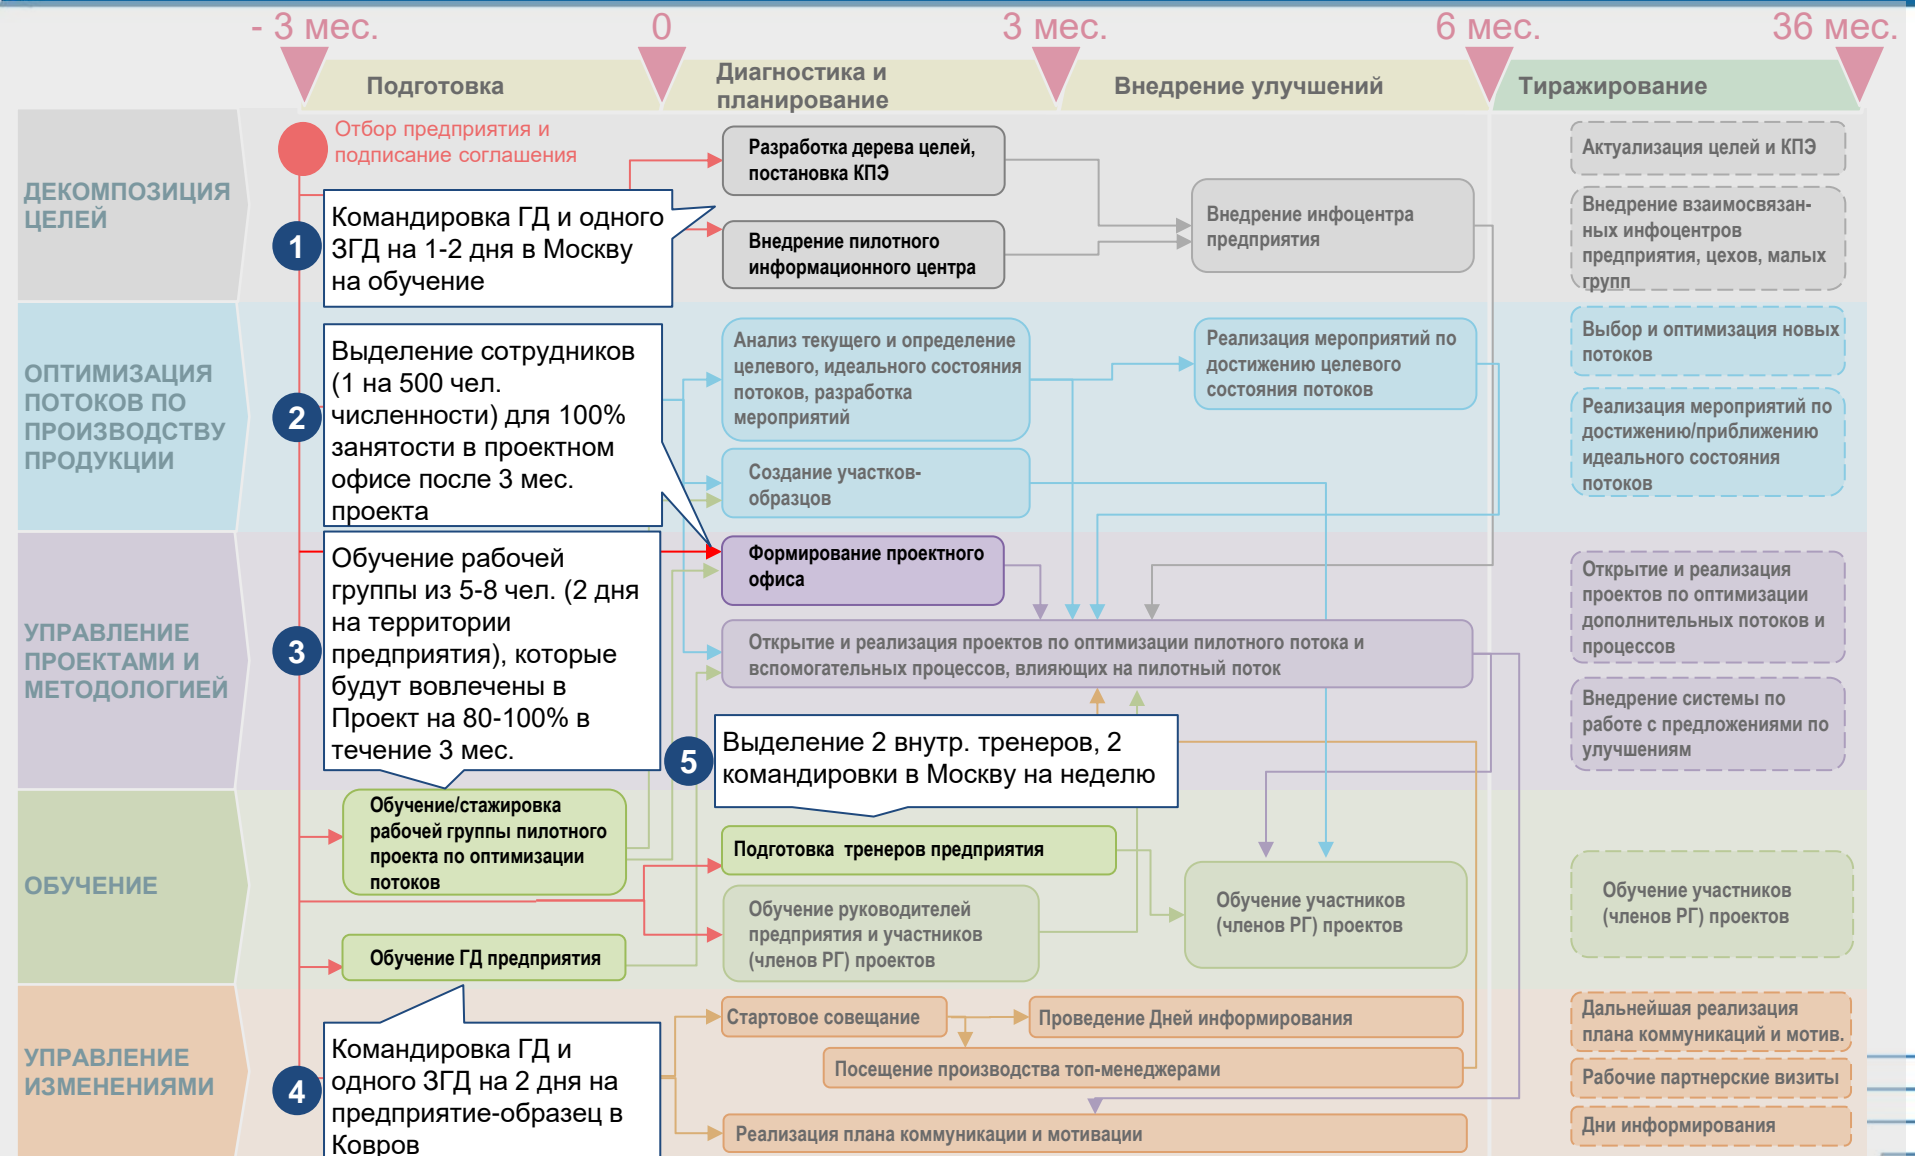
- 3 мес.
0
3 мес.
6 мес.
36 мес.

Подготовка
Диагностика и планирование
Внедрение улучшений
Тиражирование

ДЕКОМПОЗИЦИЯ ЦЕЛЕЙ
ОПТИМИЗАЦИЯ ПОТОКОВ ПО ПРОИЗВОДСТВУ ПРОДУКЦИИ
УПРАВЛЕНИЕ ПРОЕКТАМИ И МЕТОДОЛОГИЕЙ
ОБУЧЕНИЕ
УПРАВЛЕНИЕ ИЗМЕНЕНИЯМИ

Отбор предприятия и подписание соглашения

1
Командировка ГД и одного ЗГД на 1-2 дня в Москву на обучение

2
Выделение сотрудников (1 на 500 чел. численности) для 100% занятости в проектном офисе после 3 мес. проекта

3
Обучение рабочей группы из 5-8 чел. (2 дня на территории предприятия), которые будут вовлечены в Проект на 80-100% в течение 3 мес.

4
Командировка ГД и одного ЗГД на 2 дня на предприятие-образец в Ковров

5
Выделение 2 внутр. тренеров, 2 командировки в Москву на неделю

Разработка дерева целей, постановка КПЭ
Внедрение пилотного информационного центра
Внедрение инфоцентра предприятия
Актуализация целей и КПЭ
Внедрение взаимосвязанных инфоцентров предприятия, цехов, малых групп

Анализ текущего и определение целевого, идеального состояния потоков, разработка мероприятий
Реализация мероприятий по достижению целевого состояния потоков
Создание участков-образцов
Выбор и оптимизация новых потоков
Реализация мероприятий по достижению/приближению идеального состояния потоков

Формирование проектного офиса
Открытие и реализация проектов по оптимизации пилотного потока и вспомогательных процессов, влияющих на пилотный поток
Открытие и реализация проектов по оптимизации дополнительных потоков и процессов
Внедрение системы по работе с предложениями по улучшениям

Обучение/стажировка рабочей группы пилотного проекта по оптимизации потоков
Подготовка тренеров предприятия
Обучение руководителей предприятия и участников (членов РГ) проектов
Обучение участников (членов РГ) проектов
Обучение ГД предприятия
Обучение участников (членов РГ) проектов

Стартовое совещание
Проведение Дней информирования
Посещение производства топ-менеджерами
Реализация плана коммуникации и мотивации
Дальнейшая реализация плана коммуникаций и мотив.
Рабочие партнерские визиты
Дни информирования